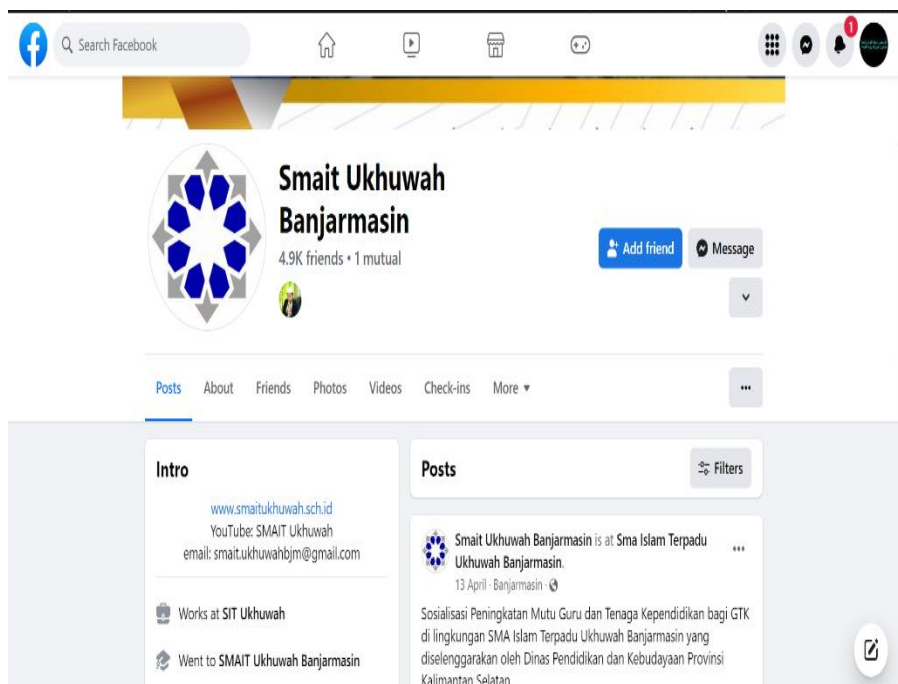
Search Facebook

1

Smait Ukhuwah Banjarmasin

4.9K friends • 1 mutual

Add friend

Message

Posts About Friends Photos Videos Check-ins More

...

Intro

www.smaitukhuwah.sch.id
YouTube: SMAIT Ukhuwah
email: smait.ukhuwahbjm@gmail.com

Works at SIT Ukhuwah

Went to SMAIT Ukhuwah Banjarmasin

Posts

Filters

Smait Ukhuwah Banjarmasin is at Sma Islam Terpadu Ukhuwah Banjarmasin.

...

13 April · Banjarmasin ·

Sosialisasi Peningkatan Mutu Guru dan Tenaga Kependidikan bagi GTK di lingkungan SMA Islam Terpadu Ukhuwah Banjarmasin yang diselenggarakan oleh Dinas Pendidikan dan Kebudayaan Provinsi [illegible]